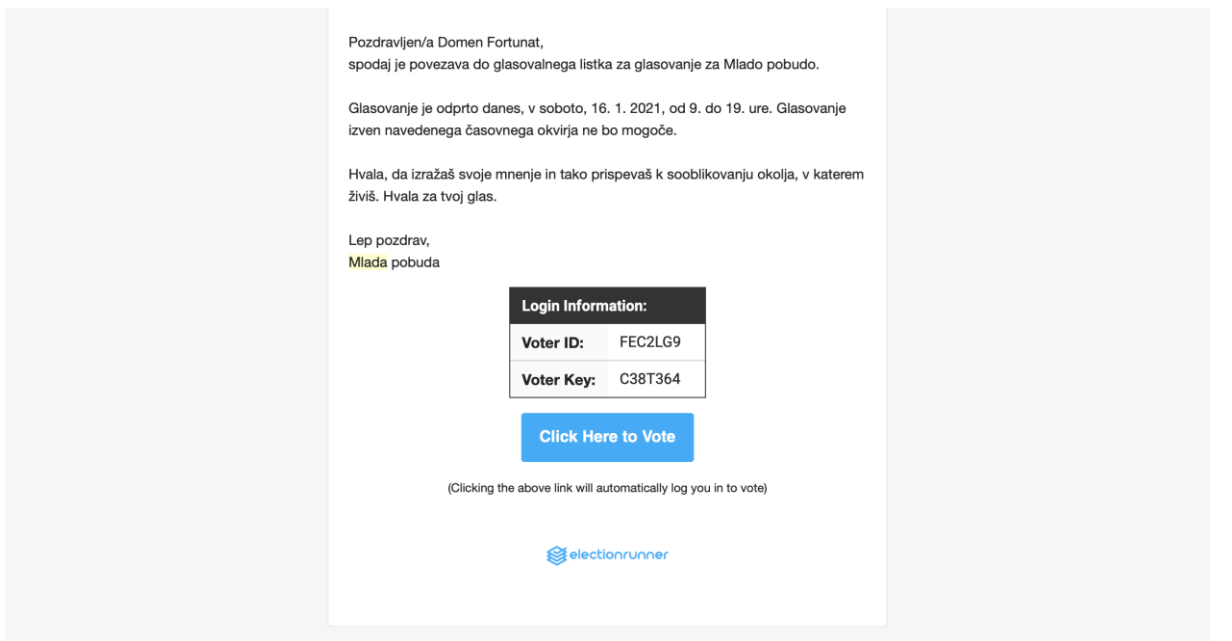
Pozdravljen/a Domen Fortunat,
spodaj je povezava do glasovalnega listka za glasovanje za Mlado pobudo.

Glasovanje je odprto danes, v soboto, 16. 1. 2021, od 9. do 19. ure. Glasovanje izven navedenega časovnega okvirja ne bo mogoče.

Hvala, da izražaš svoje mnenje in tako prispevaš k sooblikovanju okolja, v katerem živiš. Hvala za tvoj glas.

Lep pozdrav,
Mlada pobuda

| Login Information: | |
|---|---|
| Voter ID: | FEC2LG9 |
| Voter Key: | C38T364 |

Click Here to Vote

(Clicking the above link will automatically log you in to vote)

electionrunner